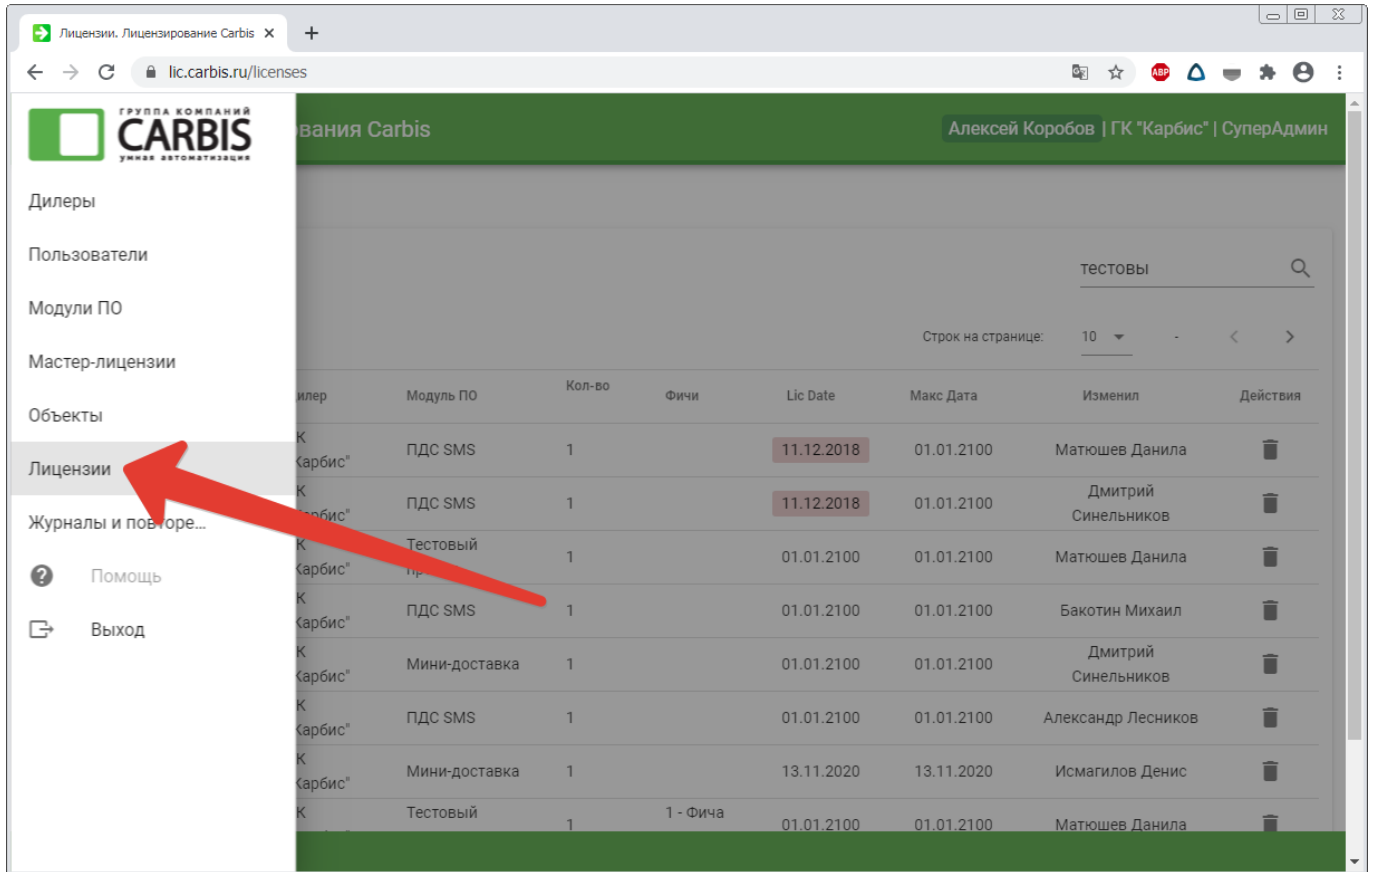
Лицензии. Лицензирование Carbis ×
+
lic.carbis.ru/licenses

ГРУППА КОМПАНИЙ
CARBIS
умная автоматизация

Дилеры
Пользователи
Модули ПО
Мастер-лицензии
Объекты
Лицензии
Журналы и повторе...
Помощь
Выход

вания Carbis
Алексей Коробов | ГК "Карбис" | СуперАдмин

тестовы

Строк на странице: 10 -

| илер | Модуль ПО | Кол-во | Фичи | Lic Date | Макс Дата | Изменил | Действия |
|---|---|---|---|---|---|---|---|
| К арбис" | ПДС SMS | 1 | | 11.12.2018 | 01.01.2100 | Матюшев Данила | |
| К рбис" | ПДС SMS | 1 | | 11.12.2018 | 01.01.2100 | Дмитрий Синельников | |
| К арбис" | Тестовый пр | 1 | | 01.01.2100 | 01.01.2100 | Матюшев Данила | |
| К арбис" | ПДС SMS | 1 | | 01.01.2100 | 01.01.2100 | Бакотин Михаил | |
| К арбис" | Мини-доставка | 1 | | 01.01.2100 | 01.01.2100 | Дмитрий Синельников | |
| К арбис" | ПДС SMS | 1 | | 01.01.2100 | 01.01.2100 | Александр Лесников | |
| К арбис" | Мини-доставка | 1 | | 13.11.2020 | 13.11.2020 | Исмагилов Денис | |
| К | Тестовый | 1 | 1 - Фича | 01.01.2100 | 01.01.2100 | Матюшев Данила | |